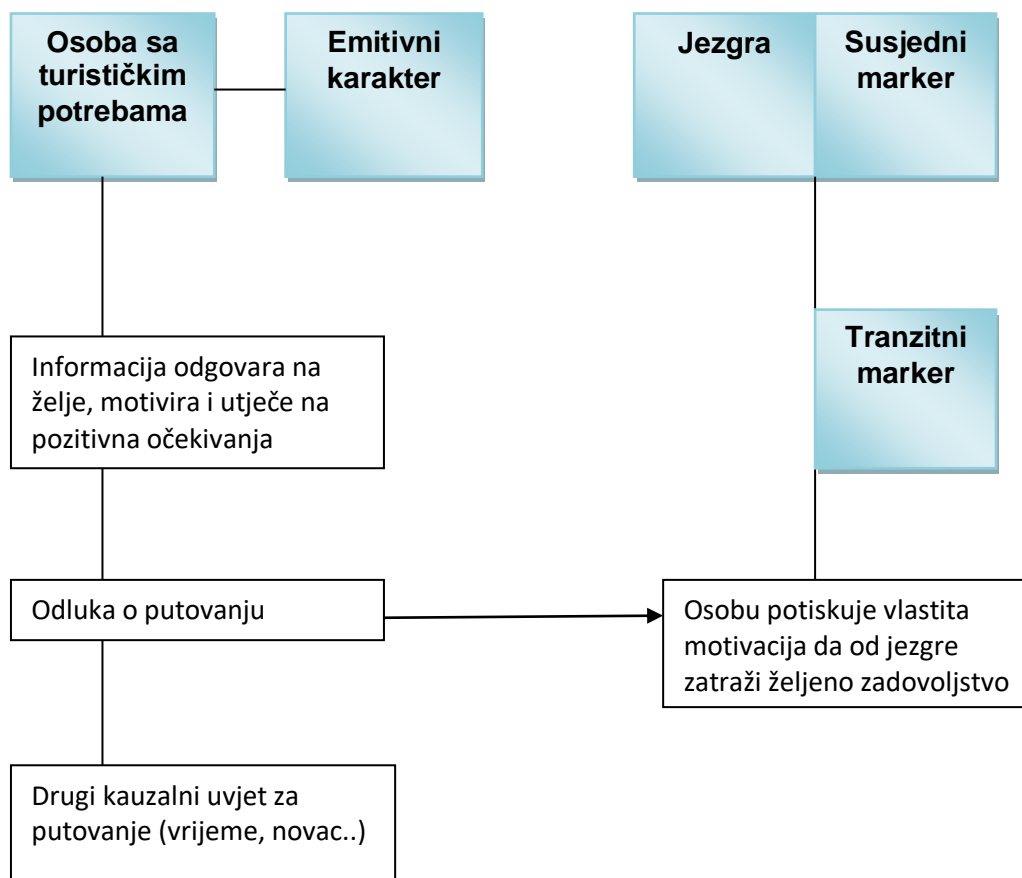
Osoba sa turističkim potrebama

Emitivni karakter

Jezgra

Susjedni marker

Tranzitni marker

Informacija odgovara na želje, motivira i utječe na pozitivna očekivanja

Odluka o putovanju

Osobu potiskuje vlastita motivacija da od jezgre zatraži željeno zadovoljstvo

Drugi kauzalni uvjet za putovanje (vrijeme, novac..)